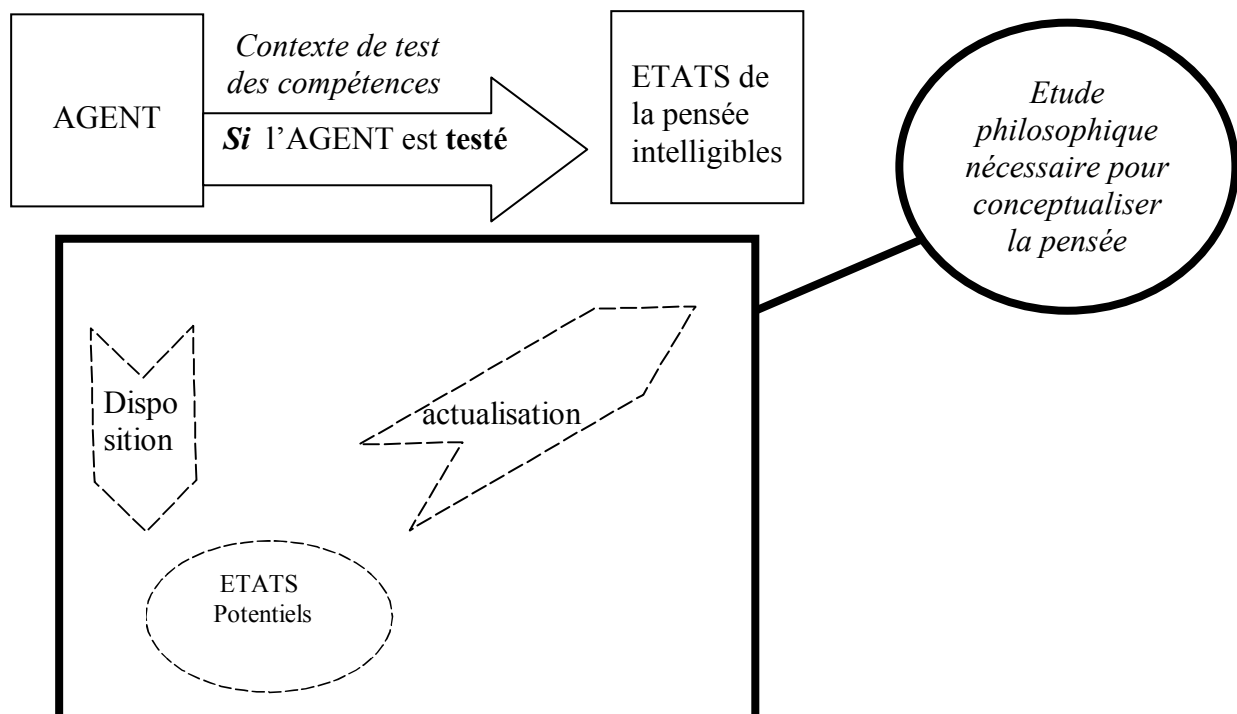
AGENT

*Contexte de test des compétences*

***Si*** l'AGENT est **testé**

ETATS de la pensée intelligibles

*Etude philosophique nécessaire pour conceptualiser la pensée*

Disposition

actualisation

ETATS Potentiels